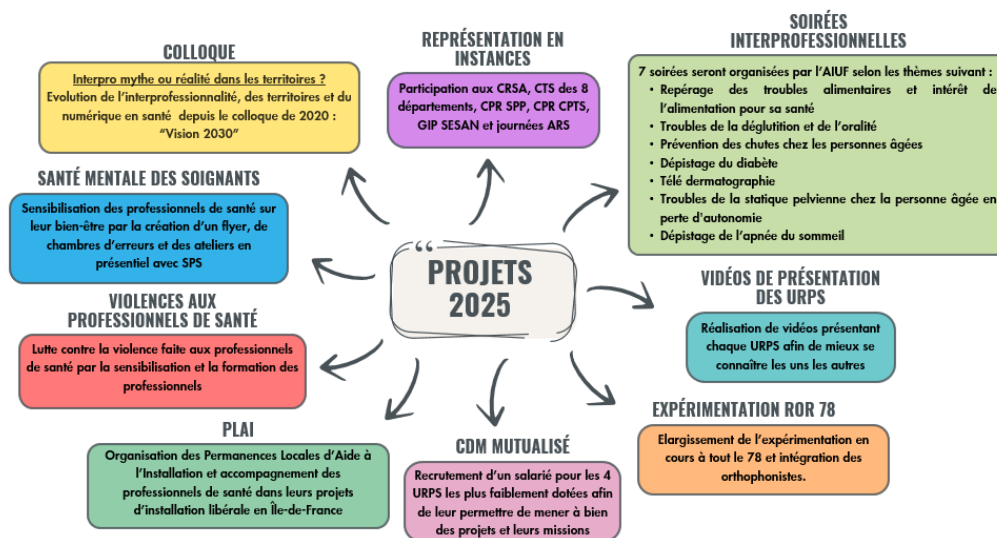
COLLOQUE

Interpro mythe ou réalité dans les territoires ?
Evolution de l'interprofessionnalité, des territoires et du numérique en santé depuis le colloque de 2020 : "Vision 2030"

REPRÉSENTATION EN INSTANCES

Participation aux CRSA, CTS des 8 départements, CPR SPP, CPR CPTS, GIP SESAN et journées ARS

SOIRÉES INTERPROFESSIONNELLES

7 soirées seront organisées par l'AIUF selon les thèmes suivant :
- Repérage des troubles alimentaires et intérêt de l'alimentation pour sa santé
- Troubles de la déglutition et de l'oralité
- Prévention des chutes chez les personnes âgées
- Dépistage du diabète
- Télé dermatographie
- Troubles de la statique pelvienne chez la personne âgée en perte d'autonomie
- Dépistage de l'apnée du sommeil

SANTÉ MENTALE DES SOIGNANTS

Sensibilisation des professionnels de santé sur leur bien-être par la création d'un flyer, de chambres d'erreurs et des ateliers en présentiel avec SPS

PROJETS 2025

VIDÉOS DE PRÉSENTATION DES URPS

Réalisation de vidéos présentant chaque URPS afin de mieux se connaître les uns les autres

VIOLENCES AUX PROFESSIONNELS DE SANTÉ

Lutte contre la violence faite aux professionnels de santé par la sensibilisation et la formation des professionnels

EXPÉRIMENTATION ROR 78

Elargissement de l'expérimentation en cours à tout le 78 et intégration des orthophonistes.

PLAI

Organisation des Permanences Locales d'Aide à l'Installation et accompagnement des professionnels de santé dans leurs projets d'installation libérale en Île-de-France

CDM MUTUALISÉ

Recrutement d'un salarié pour les 4 URPS les plus faiblement dotées afin de leur permettre de mener à bien des projets et leurs missions